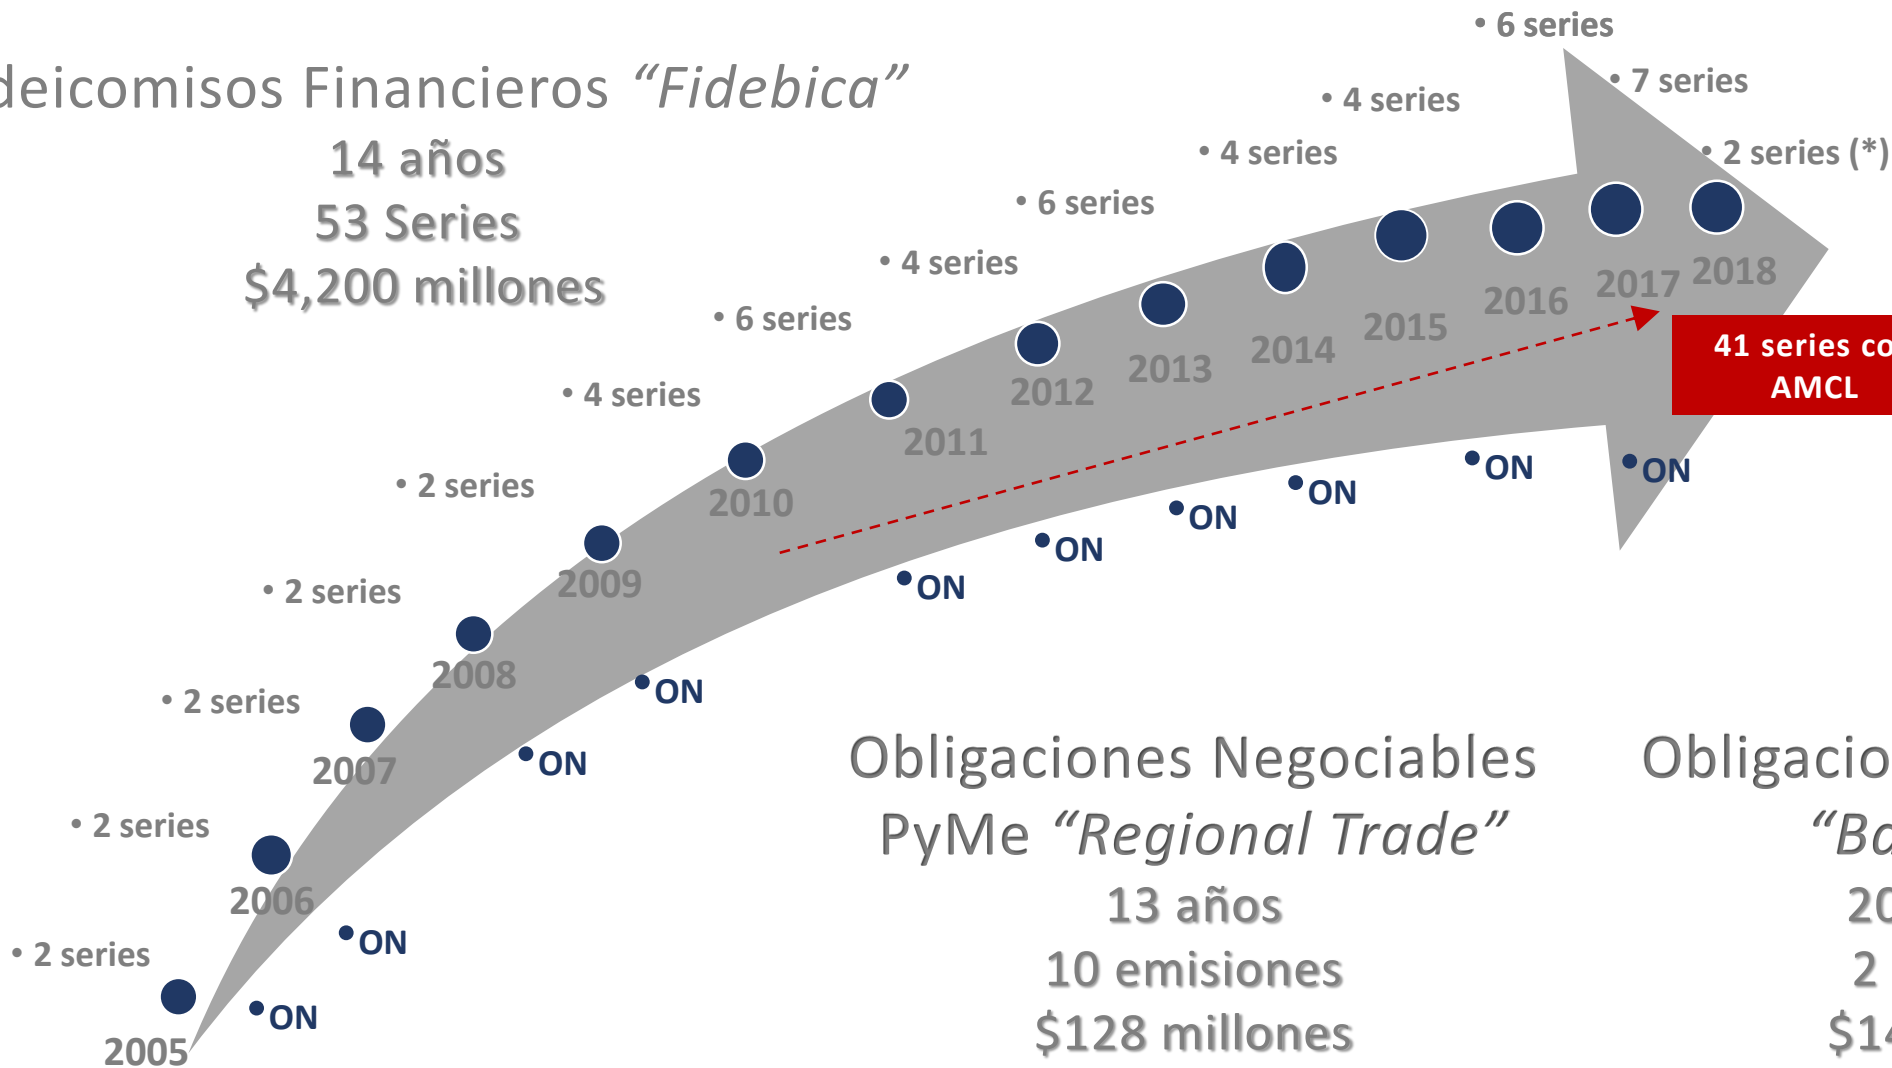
deicomisos Financieros *“Fidebica”*
14 años
53 Series
$4,200 millones

• 2 series
2005
• ON
• 2 series
2006
• ON
• 2 series
2007
• ON
• 2 series
2008
• ON
• 2 series
2009
• 4 series
2010
• ON
• 6 series
2011
• ON
• 4 series
2012
• ON
• 6 series
2013
• ON
• 4 series
2014
• ON
• 4 series
2015
2016
• ON
• 6 series
2017
• 7 series
2018
• 2 series (*)
• ON

41 series co
AMCL

Obligaciones Negociables
PyMe *“Regional Trade”*
13 años
10 emisiones
$128 millones

Obligacio
*“Ba*
20
2
$1